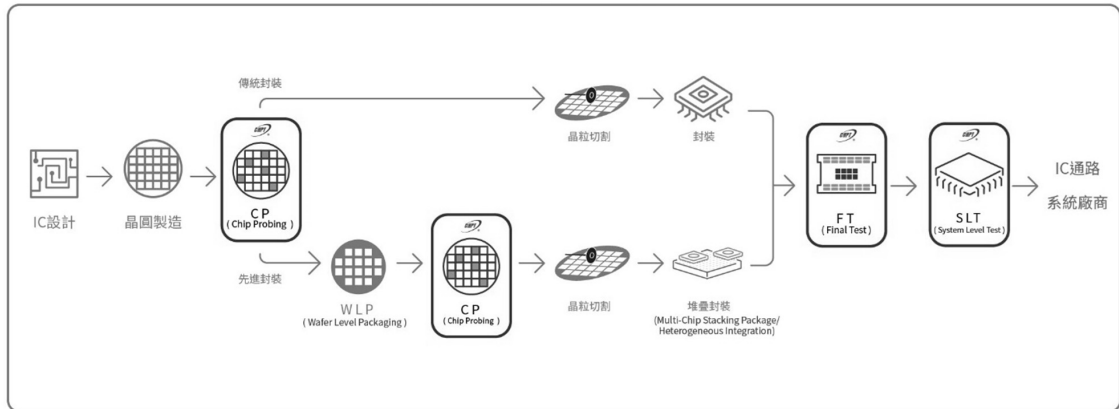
傳統封裝

晶粒切割

封裝

IC設計

晶圓製造

CP
( Chip Probing )

FT
( Final Test )

SLT
( System Level Test )

IC通路
系統廠商

先進封裝

WLP
( Wafer Level Packaging )

CP
( Chip Probing )

晶粒切割

堆疊封裝
(Multi-Chip Stacking Package/ Heterogeneous Integration)